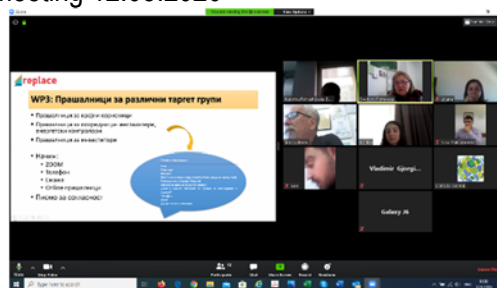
eeting 12.05.2020

replace

WP3: Прашалници за различни таргет групи

• Прашалници за крајни корисници
• Прашалници за координатори, инсталатери, енергетски контролори
• Прашалници за инвеститори

• Начин:
 • ZOOM
 • Телефон
 • Скајп
 • Online прашалници
• Писмо за согласност

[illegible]

Vladimir Gjorgi...

Galaxy J6